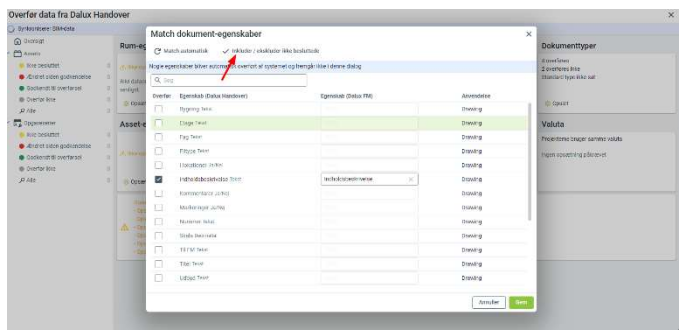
Overfør data fra Dalux Handover

Synkroniser Status

Oversigt

Assets

Ikke besluttet

Ændret siden godkendelse

Godkendt til overførsel

Overfør ikke

Alle

Opgaverammer

Ikke besluttet

Ændret siden godkendelse

Godkendt til overførsel

Overfør ikke

Alle

Rum-e

Asset-e

Dokumenttyper

Valuta

Match dokument-egenskaber

Match automatisk

Inkluder / ekskluder ikke besluttede

Nogle egenskaber bliver automatisk overført af systemet og fremgår ikke i denne dialog

Søg

| Overfør | Egenskab (Dalux Handover) | Egenskab (Dalux FM) | Anvendelse |
|---|---|---|---|
| | Bygning Tekst | | Drawing |
| | Etage Tekst | | Drawing |
| | Fag Tekst | | Drawing |
| | Filtype Tekst | | Drawing |
| | Lokationer Tekst | | Drawing |
| ☑ | Indholdsbeskrivelse Tekst | Indholdsbeskrivelse | Drawing |
| | Kommentarer Tekst | | Drawing |
| | Markeringer Tekst | | Drawing |
| | Nummer Tekst | | Drawing |
| | Skala Decimal | | Drawing |
| | TBTM Tekst | | Drawing |
| | Titel Tekst | | Drawing |
| | Udbud Tekst | | Drawing |

Annuller

Gem